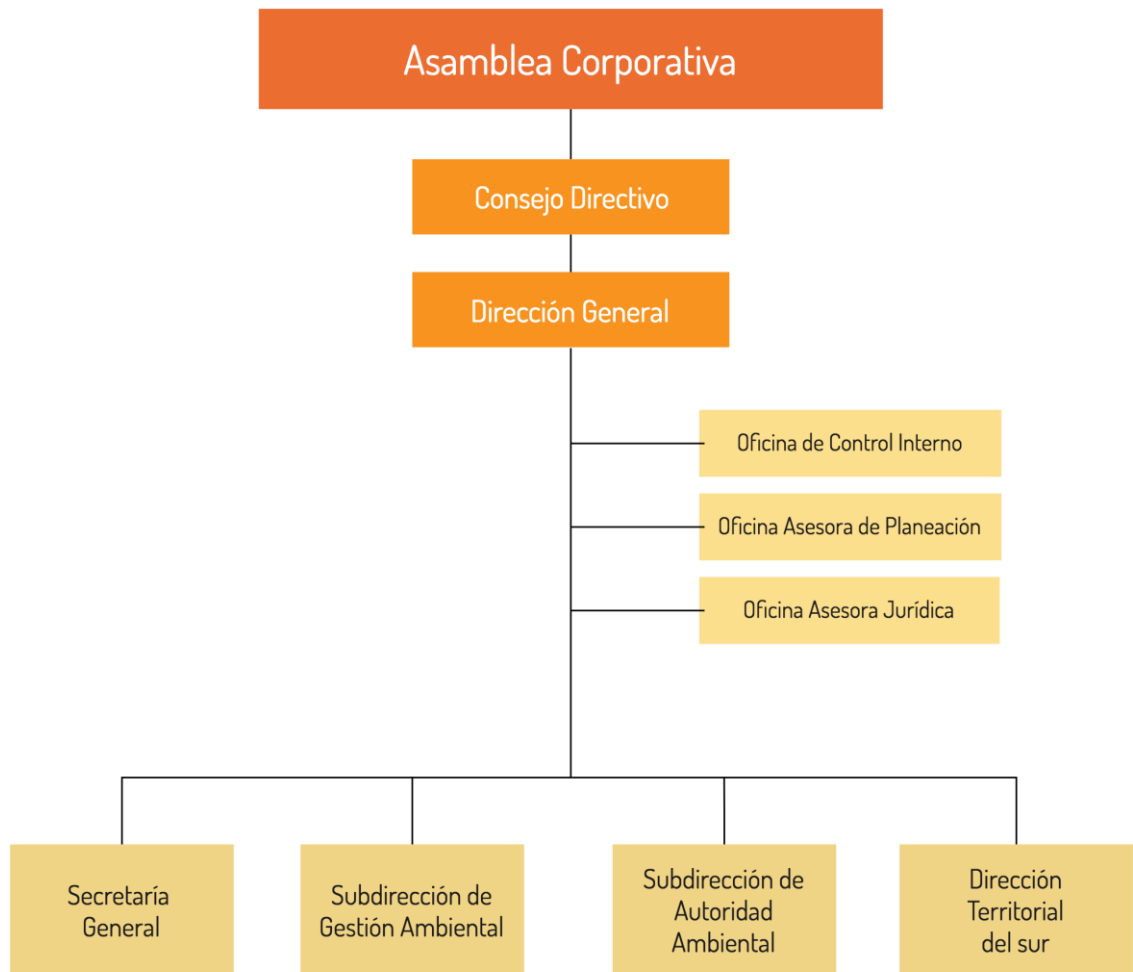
Asamblea Corporativa

Consejo Directivo

Dirección General

Oficina de Control Interno

Oficina Asesora de Planeación

Oficina Asesora Jurídica

Secretaría General

Subdirección de Gestión Ambiental

Subdirección de Autoridad Ambiental

Dirección Territorial del sur